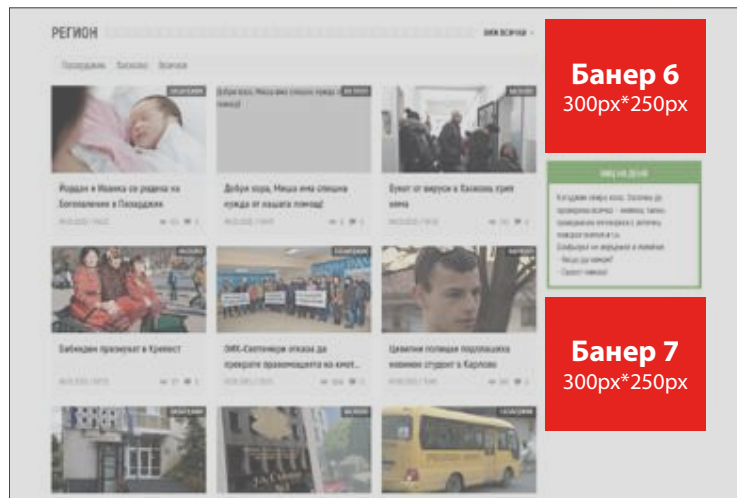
РЕГИОН

ВИЖ ВСИЧКИ

Пазарджик Хасково Всички

Йордан и Ивинка се родиха на Богоявление в Пазарджик

Добри хора, Миша има спешна нужда от нашата помощ!

Бумът от вируси в Хасково храни хема

Бабинден празнуват в Кресто

ВИК-Светлинград отказа да прекрати правомощията на кмет...

Цивилни полицаи подгониха невинен студент в Карлово

Банер 6
300px*250px

Банер 7
300px*250px